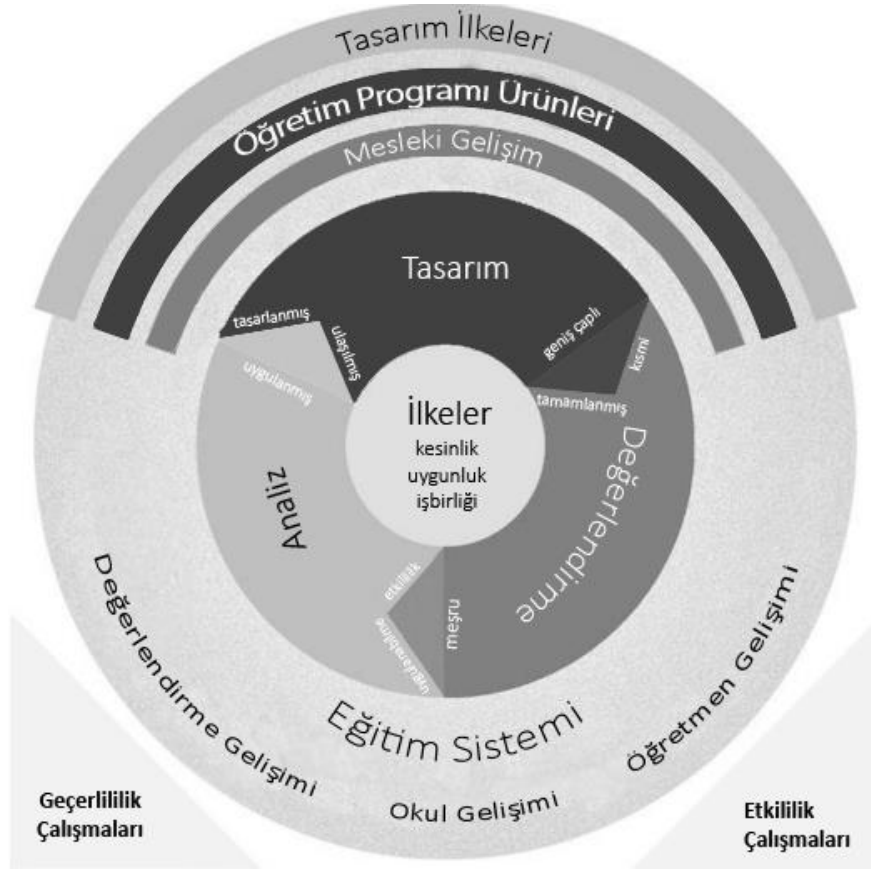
Tasarım İlkeleri

Öğretim Programı Ürünleri

Mesleki Gelişim

Tasarım

tasarlanmış

ulaşılmış

geniş çaplı

kısmi

uygulanmış

tamamlanmış

İlkeler
kesinlik
uygunluk
işbirliği

Analiz

Değerlendirme

etkililik

uygulanabilirlik

meşru

Eğitim Sistemi

Değerlendirme Gelişimi

Öğretmen Gelişimi

Okul Gelişimi

Geçerlililik Çalışmaları

Etkililik Çalışmaları